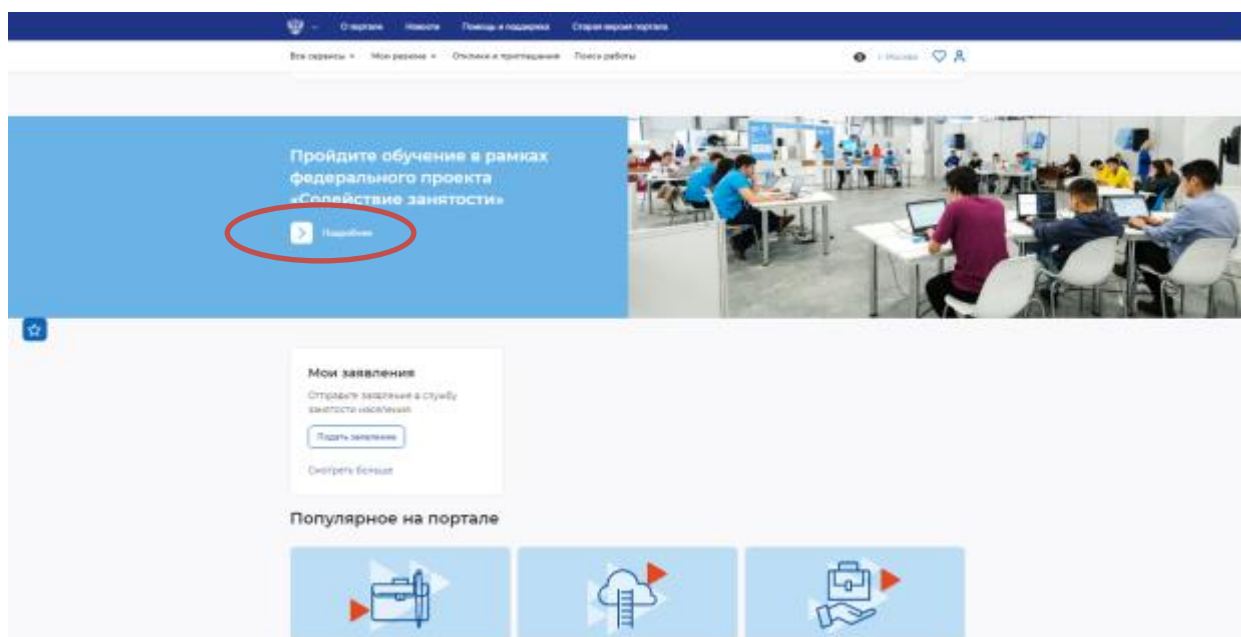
О портале Новости Помощь и поддержка Старая версия портала

Все сервисы Мои резюме Отклики и приглашения Поиск работы

г. Москва

Пройдите обучение в рамках федерального проекта «Содействие занятости»

Подробнее

Мои заявления

Отправьте заявление в службу занятости населения

Подать заявление

Смотреть больше

Популярное на портале